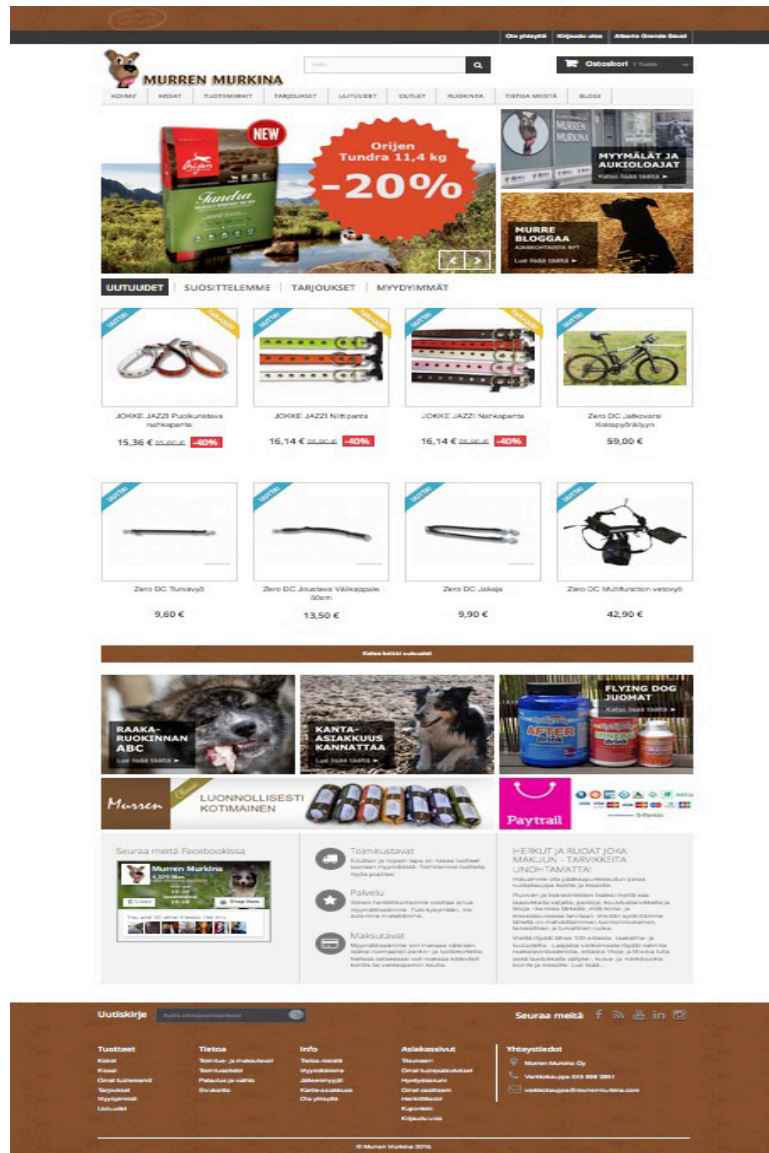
Ota yhteyttä Kirjaudu ulos Alberto Grande Sauat

MURREN MURKINA

Ostoskori

KOIRAT KISSAT TUOTEMERKIT TARJOUKSET UUTUUDET OUTLET RUOKINTA TIETOA MEISTÄ BLOGI

NEW

Orijen Tundra 11,4 kg

-20%

MYYMÄLÄT JA AUKIOLOAJAT

Katso lisää täältä ►

MURRE BLOGGAA

Lue lisää täältä ►

UUTUUDET SUOSITTELEMME TARJOUKSET MYYDYIMMÄT

UUTUUS

JOKKE JAZZI Puolikuristava nahkapanta
15,36 € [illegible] -40%

JOKKE JAZZI Niittipanta
16,14 € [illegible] -40%

JOKKE JAZZI Nahkapanta
16,14 € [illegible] -40%

Zero DC Jatkovarsi Kaksipyöräilyyn
59,00 €

Zero DC Turvavyö
9,60 €

Zero DC Joustava Välikappale 50cm
13,50 €

Zero DC Jakaja
9,90 €

Zero DC Multifunction vetovyö
42,90 €

Katso kaikki uutuudet

RAAKARUOKINNAN ABC
Lue lisää täältä ►

KANTA-ASIAKKUUS KANNATTAA
Lue lisää täältä ►

FLYING DOG JUOMAT
Katso lisää täältä ►

Murren

LUONNOLLISESTI KOTIMAINEN

Paytrail

Seuraa meitä Facebookissa

Murren Murkina

Toimitustavat

Palvelu

Maksutavat

HERKUT JA RUOAT JOKA MAKUUN - TARVIKKEITA UNOHTAMATTA!

Uutiskirje

Seuraa meitä

Tuotteet
Koirat
Kissat
Omat tuotemerkit
Tarjoukset
Myydyimmät
Uutuudet

Tietoa
Toimitus- ja maksutavat
Toimitusehdot
Palautus ja vaihto
Sivukartta

Info
Tietoa meistä
Myymälämme
Jälleenmyyjät
Kanta-asiakkuus
Ota yhteyttä

Asiakassivut
Tilaukseni
Omat tuotepaketit
Hyvityslaskuni
Omat osoitteeni
Henkilötiedot
Kuponkini
Kirjaudu ulos

Yhteystiedot
Murren Murkina Oy

© Murren Murkina 2016